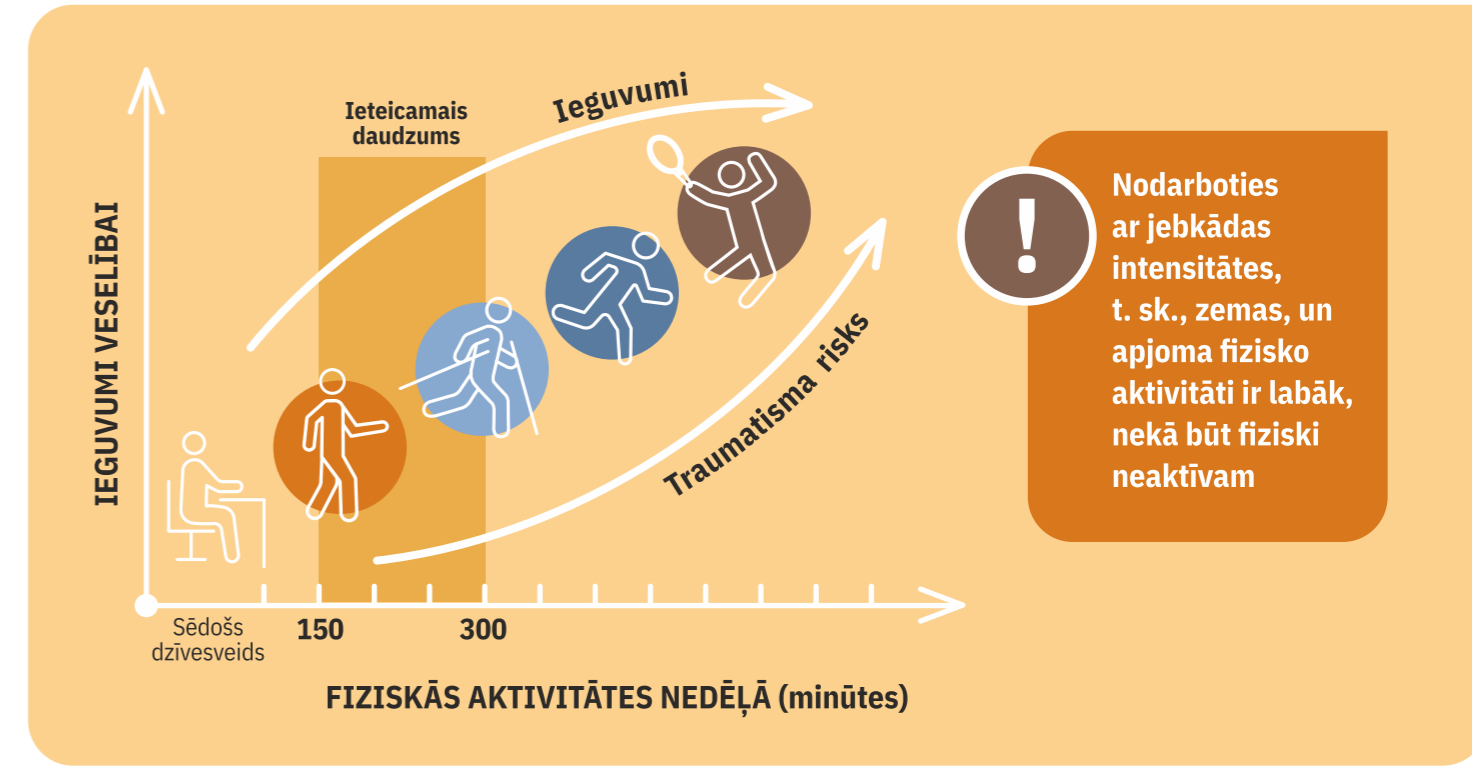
IEGUVUMI VESELĪBAI

Ieteicamais daudzums

Ieguvumi

Traumatisma risks

Sēdošs dzīvesveids

150

300

FIZISKĀS AKTIVITĀTES NEDĒĻĀ (minūtes)

!

Nodarboties ar jebkādas intensitātes, t. sk., zemas, un apjoma fizisko aktivitāti ir labāk, nekā būt fiziski neaktīvam